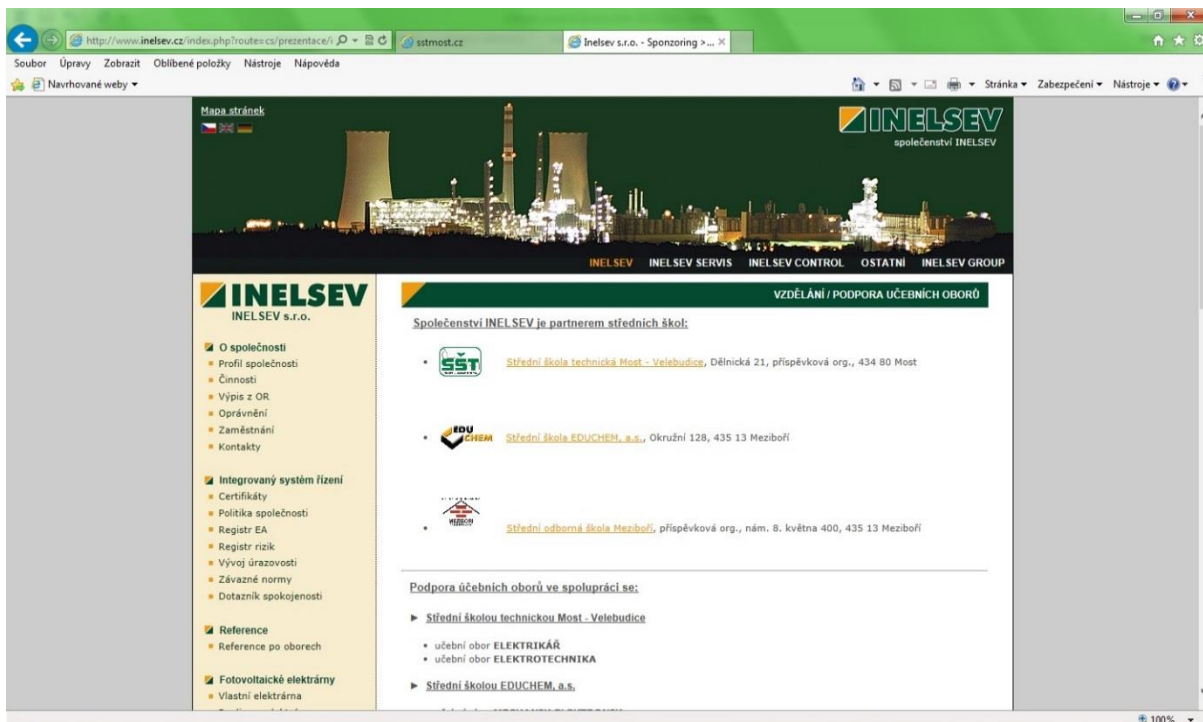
http://www.inelsev.cz/index.php?route=cs/prezentace/i
sstmost.cz
Inelsev s.r.o. - Sponzoring >...
Soubor Úpravy Zobrazit Oblíbené položky Nástroje Nápověda
Navrhované weby
Stránka Zabezpečení Nástroje

Mapa stránek

INELSEV
společenství INELSEV

INELSEV INELSEV SERVIS INELSEV CONTROL OSTATNÍ INELSEV GROUP

INELSEV
INELSEV s.r.o.

O společnosti
Profil společnosti
Činnosti
Výpis z OR
Oprávnění
Zaměstnání
Kontakty

Integrovaný systém řízení
Certifikáty
Politika společnosti
Registr EA
Registr rizik
Vývoj úrazovosti
Závazné normy
Dotazník spokojenosti

Reference
Reference po oborech

Fotovoltaické elektrárny
Vlastní elektrárna

VZDĚLÁNÍ / PODPORA UČEBNÍCH OBORŮ

Společenství INELSEV je partnerem středních škol:

SŠT Střední škola technická Most - Velebudice, Dělnická 21, příspěvková org., 434 80 Most

EDUCHEM Střední škola EDUCHEM, a.s., Okružní 128, 435 13 Meziboří

Střední odborná škola Meziboří, příspěvková org., nám. 8. května 400, 435 13 Meziboří

Podpora učebních oborů ve spolupráci se:

Střední školou technickou Most - Velebudice
učební obor ELEKTRIKÁŘ
učební obor ELEKTROTECHNIKA

Střední školou EDUCHEM, a.s.

100%